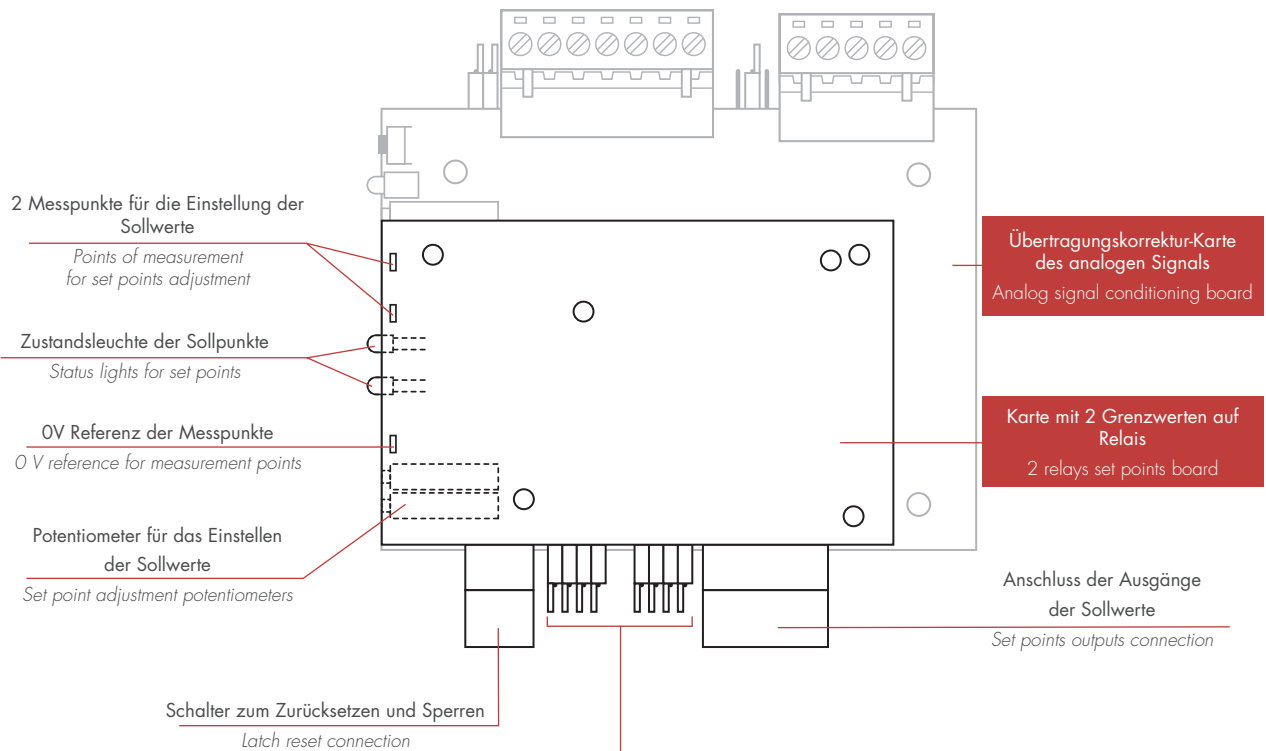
2 Messpunkte für die Einstellung der Sollwerte

Points of measurement for set points adjustment

Zustandsleuchte der Sollpunkte

Status lights for set points

0V Referenz der Messpunkte

0 V reference for measurement points

Potentiometer für das Einstellen der Sollwerte

Set point adjustment potentiometers

Schalter zum Zurücksetzen und Sperren

Latch reset connection

Übertragungskorrektur-Karte des analogen Signals

Analog signal conditioning board

Karte mit 2 Grenzwerten auf Relais

2 relays set points board

Anschluss der Ausgänge der Sollwerte

Set points outputs connection